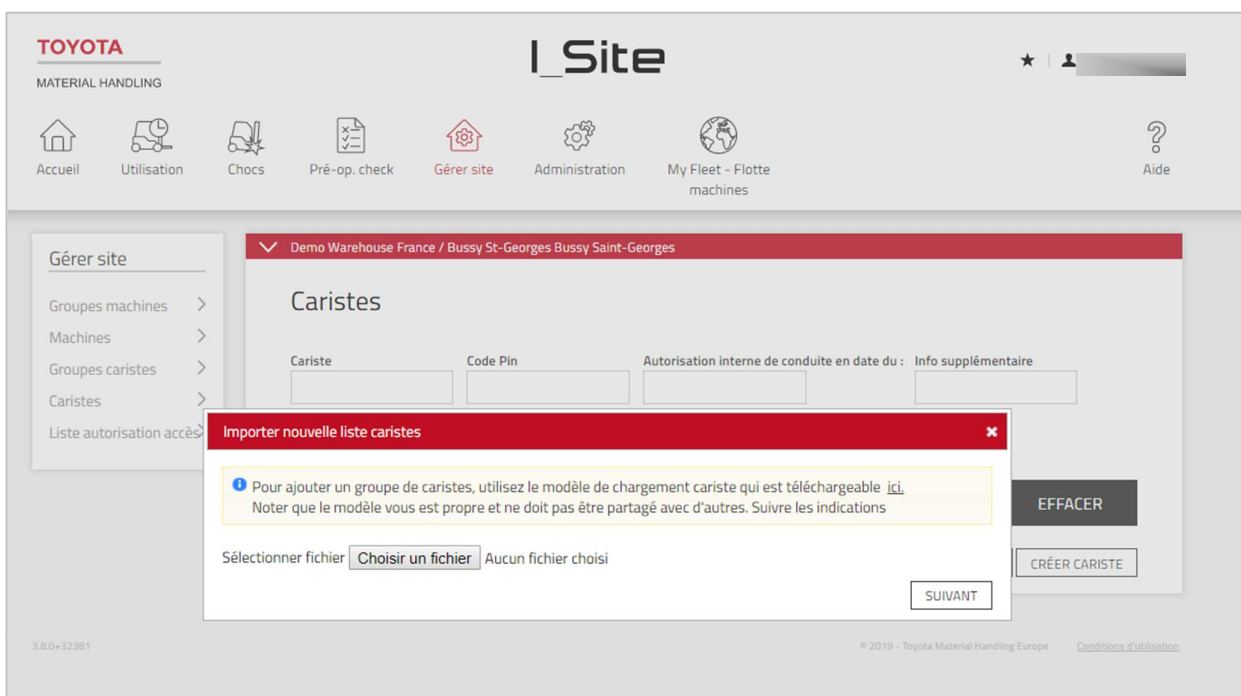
TOYOTA
MATERIAL HANDLING

I_Site

Accueil
Utilisation
Chocs
Pré-op. check
Gérer site
Administration
My Fleet - Flotte machines
Aide

Gérer site
Groupes machines
Machines
Groupes caristes
Caristes
Liste autorisation accès

Demo Warehouse France / Bussy St-Georges Bussy Saint-Georges

Caristes

Cariste
Code Pin
Autorisation interne de conduite en date du :
Info supplémentaire

Importer nouvelle liste caristes

Pour ajouter un groupe de caristes, utilisez le modèle de chargement cariste qui est téléchargeable ici.
Noter que le modèle vous est propre et ne doit pas être partagé avec d'autres. Suivre les indications

Sélectionner fichier Choisir un fichier Aucun fichier choisi

SUIVANT

EFFACER
CRÉER CARISTE

3.8.0+32381

© 2019 - Toyota Material Handling Europe
Conditions d'utilisation